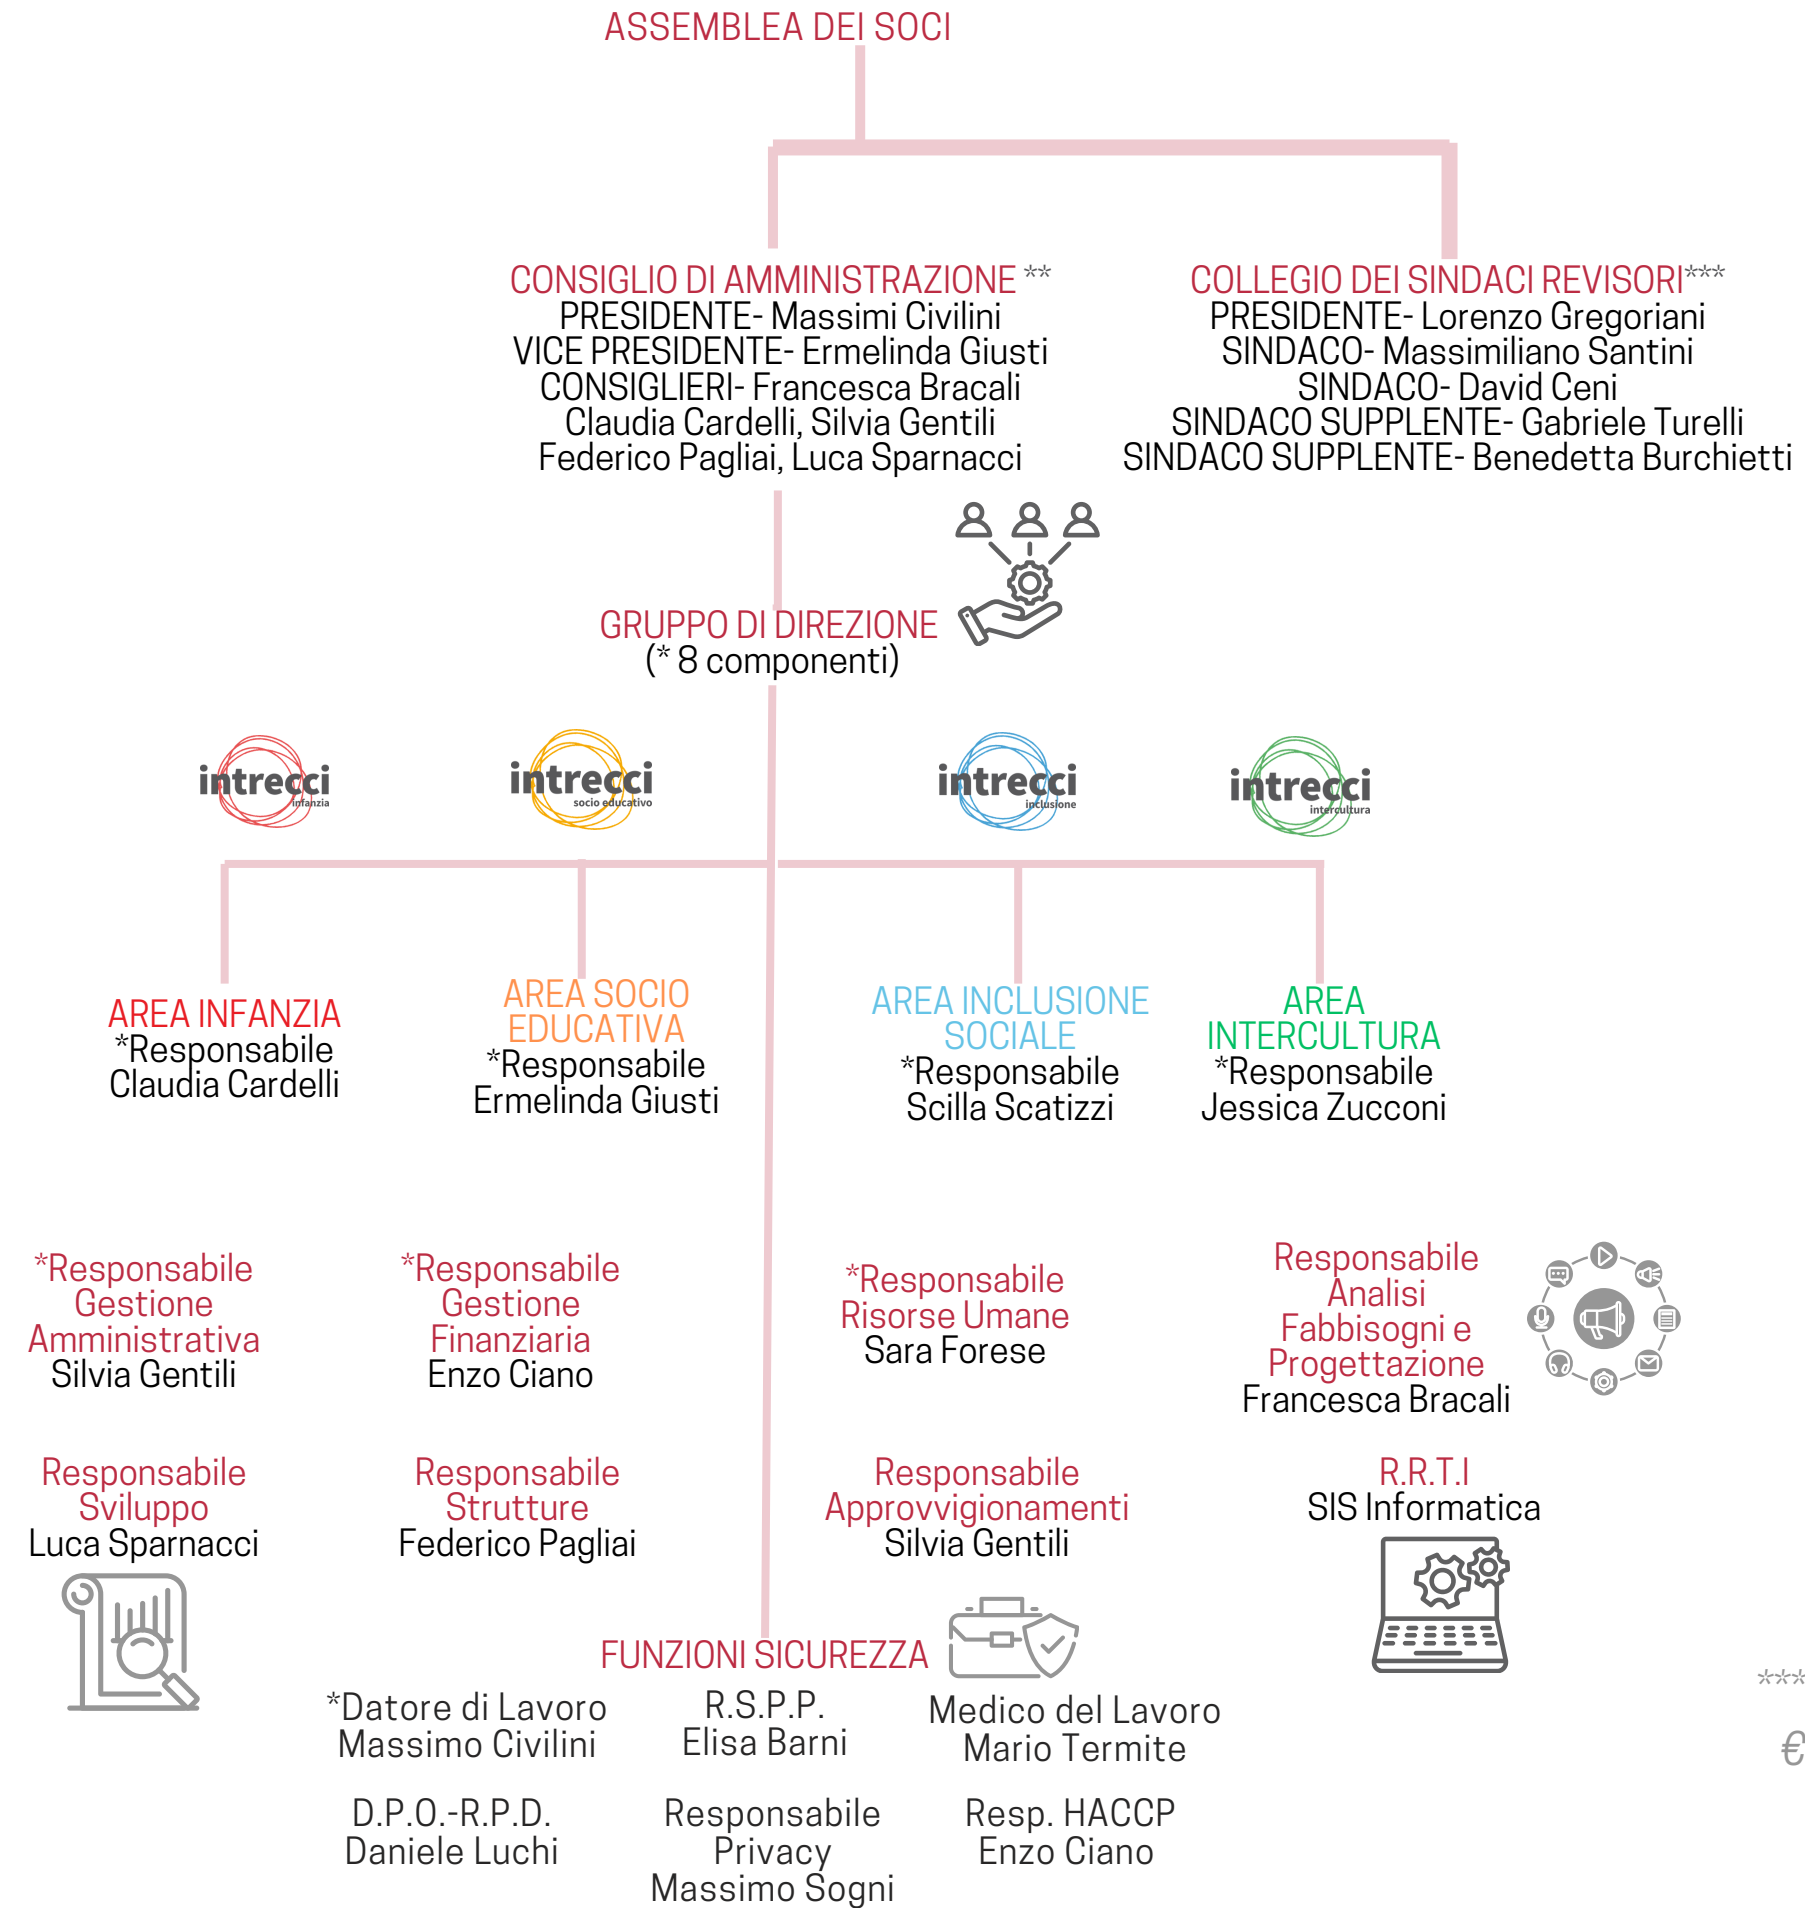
ASSEMBLEA DEI SOCI

CONSIGLIO DI AMMINISTRAZIONE **
PRESIDENTE- Massimi Civilini
VICE PRESIDENTE- Ermelinda Giusti
CONSIGLIERI- Francesca Bracali
Claudia Cardelli, Silvia Gentili
Federico Pagliai, Luca Sparnacci

COLLEGIO DEI SINDACI REVISORI***
PRESIDENTE- Lorenzo Gregoriani
SINDACO- Massimiliano Santini
SINDACO- David Ceni
SINDACO SUPPLENTE- Gabriele Turelli
SINDACO SUPPLENTE- Benedetta Burchietti

GRUPPO DI DIREZIONE
(* 8 componenti)

intrecci infanzia
intrecci socio educativo
intrecci inclusione
intrecci intercultura

AREA INFANZIA
*Responsabile
Claudia Cardelli

AREA SOCIO EDUCATIVA
*Responsabile
Ermelinda Giusti

AREA INCLUSIONE SOCIALE
*Responsabile
Scilla Scatizzi

AREA INTERCULTURA
*Responsabile
Jessica Zucconi

*Responsabile Gestione Amministrativa
Silvia Gentili

*Responsabile Gestione Finanziaria
Enzo Ciano

*Responsabile Risorse Umane
Sara Forese

Responsabile Analisi Fabbisogni e Progettazione
Francesca Bracali

Responsabile Sviluppo
Luca Sparnacci

Responsabile Strutture
Federico Pagliai

Responsabile Approvvigionamenti
Silvia Gentili

R.R.T.I
SIS Informatica

FUNZIONI SICUREZZA

*Datore di Lavoro
Massimo Civilini

R.S.P.P.
Elisa Barni

Medico del Lavoro
Mario Termite

D.P.O.-R.P.D.
Daniele Luchi

Responsabile Privacy
Massimo Sogni

Resp. HACCP
Enzo Ciano

***
€